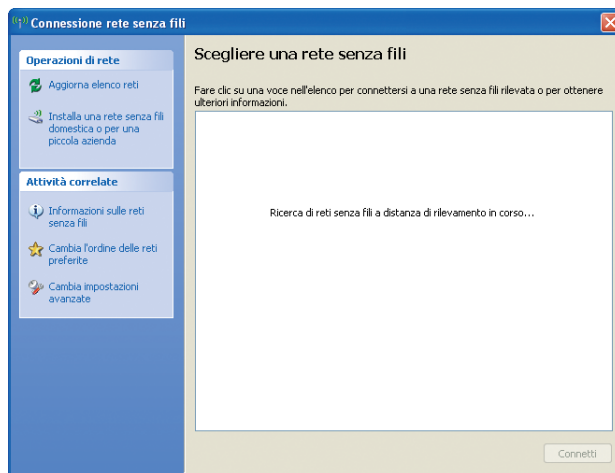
Connessione rete senza fili

Operazioni di rete

Aggiorna elenco reti

Installa una rete senza fili domestica o per una piccola azienda

Attività correlate

Informazioni sulle reti senza fili

Cambia l'ordine delle reti preferite

Cambia impostazioni avanzate

Scegliere una rete senza fili

Fare clic su una voce nell'elenco per connettersi a una rete senza fili rilevata o per ottenere ulteriori informazioni.

Ricerca di reti senza fili a distanza di rilevamento in corso...

Connetti